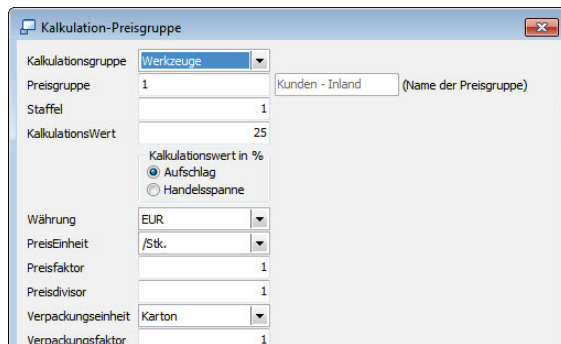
Kalkulation-Preisgruppe

Kalkulationsgruppe Werkzeuge
Preisgruppe 1 Kunden - Inland (Name der Preisgruppe)
Staffel 1
KalkulationsWert 25
Kalkulationswert in %
Aufschlag
Handelsspanne
Währung EUR
PreisEinheit /Stk.
Preisfaktor 1
Preisdivisor 1
Verpackungseinheit Karton
Verpackungsfaktor 1